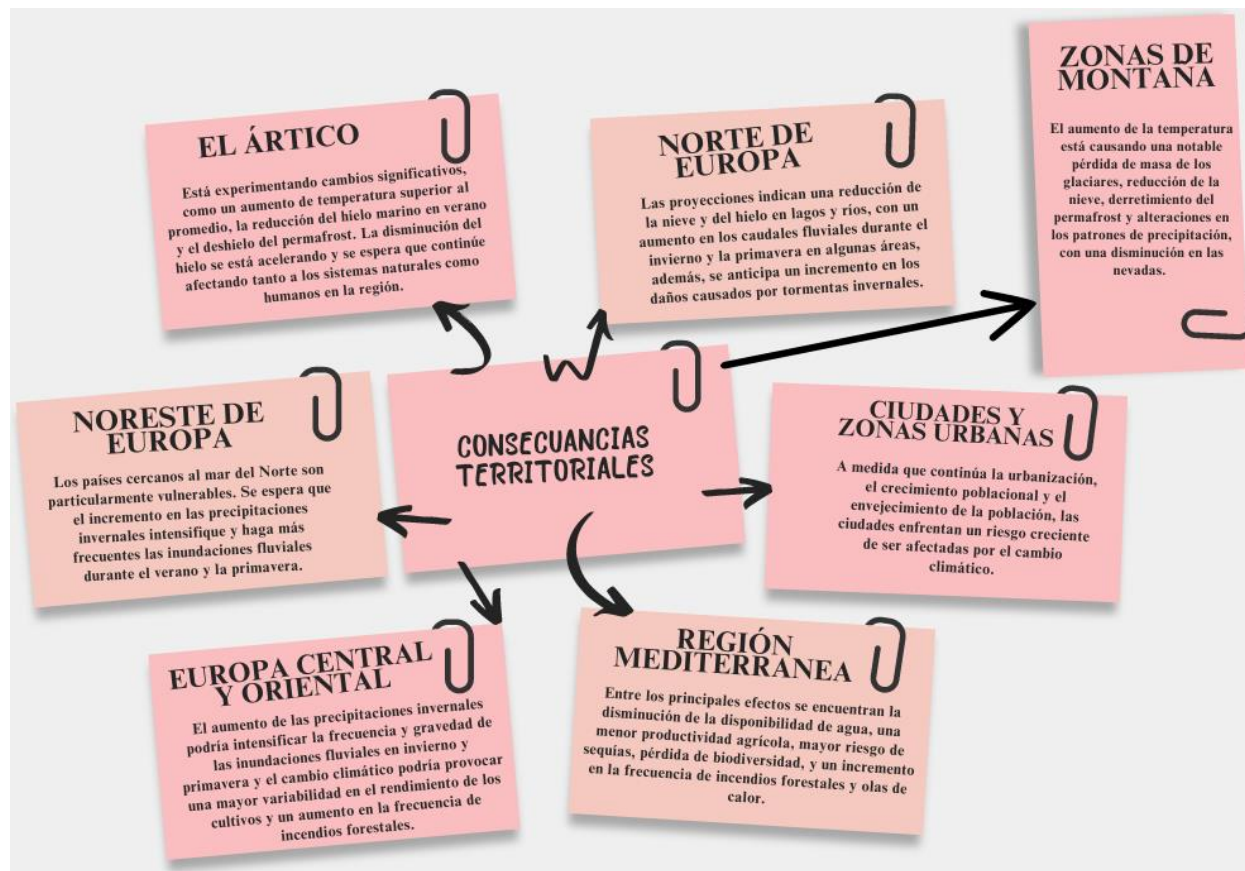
CONSECUANCIAS TERRITORIALES

EL ÁRTICO

Está experimentando cambios significativos, como un aumento de temperatura superior al promedio, la reducción del hielo marino en verano y el deshielo del permafrost. La disminución del hielo se está acelerando y se espera que continúe afectando tanto a los sistemas naturales como humanos en la región.

NORTE DE EUROPA

Las proyecciones indican una reducción de la nieve y del hielo en lagos y ríos, con un aumento en los caudales fluviales durante el invierno y la primavera en algunas áreas, además, se anticipa un incremento en los daños causados por tormentas invernales.

ZONAS DE MONTANA

El aumento de la temperatura está causando una notable pérdida de masa de los glaciares, reducción de la nieve, derretimiento del permafrost y alteraciones en los patrones de precipitación, con una disminución en las nevadas.

NORESTE DE EUROPA

Los países cercanos al mar del Norte son particularmente vulnerables. Se espera que el incremento en las precipitaciones invernales intensifique y haga más frecuentes las inundaciones fluviales durante el verano y la primavera.

CIUDADES Y ZONAS URBANAS

A medida que continúa la urbanización, el crecimiento poblacional y el envejecimiento de la población, las ciudades enfrentan un riesgo creciente de ser afectadas por el cambio climático.

EUROPA CENTRAL Y ORIENTAL

El aumento de las precipitaciones invernales podría intensificar la frecuencia y gravedad de las inundaciones fluviales en invierno y primavera y el cambio climático podría provocar una mayor variabilidad en el rendimiento de los cultivos y un aumento en la frecuencia de incendios forestales.

REGIÓN MEDITERRANEA

Entre los principales efectos se encuentran la disminución de la disponibilidad de agua, una menor productividad agrícola, mayor riesgo de sequías, pérdida de biodiversidad, y un incremento en la frecuencia de incendios forestales y olas de calor.